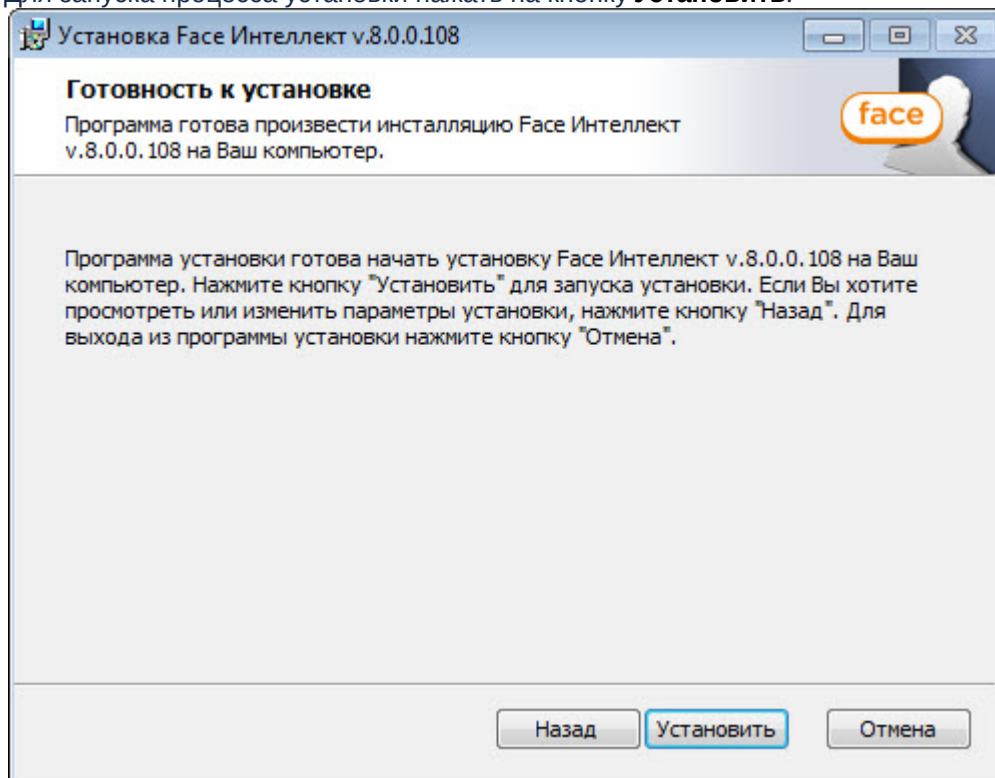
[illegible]

Установка Face Интеллект v.8.0.0.108

Готовность к установке

Программа готова произвести инсталляцию Face Интеллект v.8.0.0.108 на Ваш компьютер.

face

Программа установки готова начать установку Face Интеллект v.8.0.0.108 на Ваш компьютер. Нажмите кнопку "Установить" для запуска установки. Если Вы хотите просмотреть или изменить параметры установки, нажмите кнопку "Назад". Для выхода из программы установки нажмите кнопку "Отмена".

Назад

Установить

Отмена